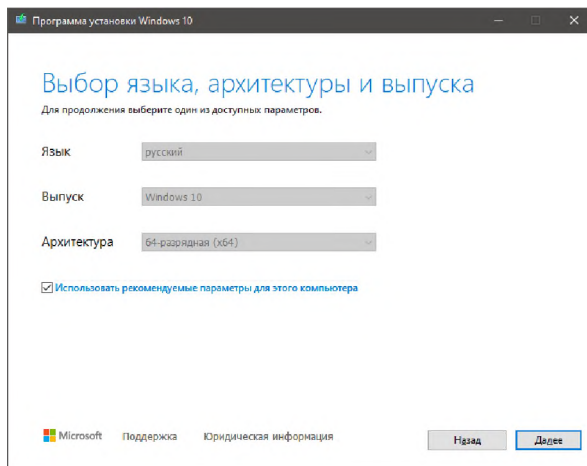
Программа установки Windows 10

Выбор языка, архитектуры и выпуска

Для продолжения выберите один из доступных параметров.

Язык
русский

Выпуск
Windows 10

Архитектура
64-разрядная (x64)

Использовать рекомендуемые параметры для этого компьютера

Microsoft
Поддержка
Юридическая информация

Назад
Далее